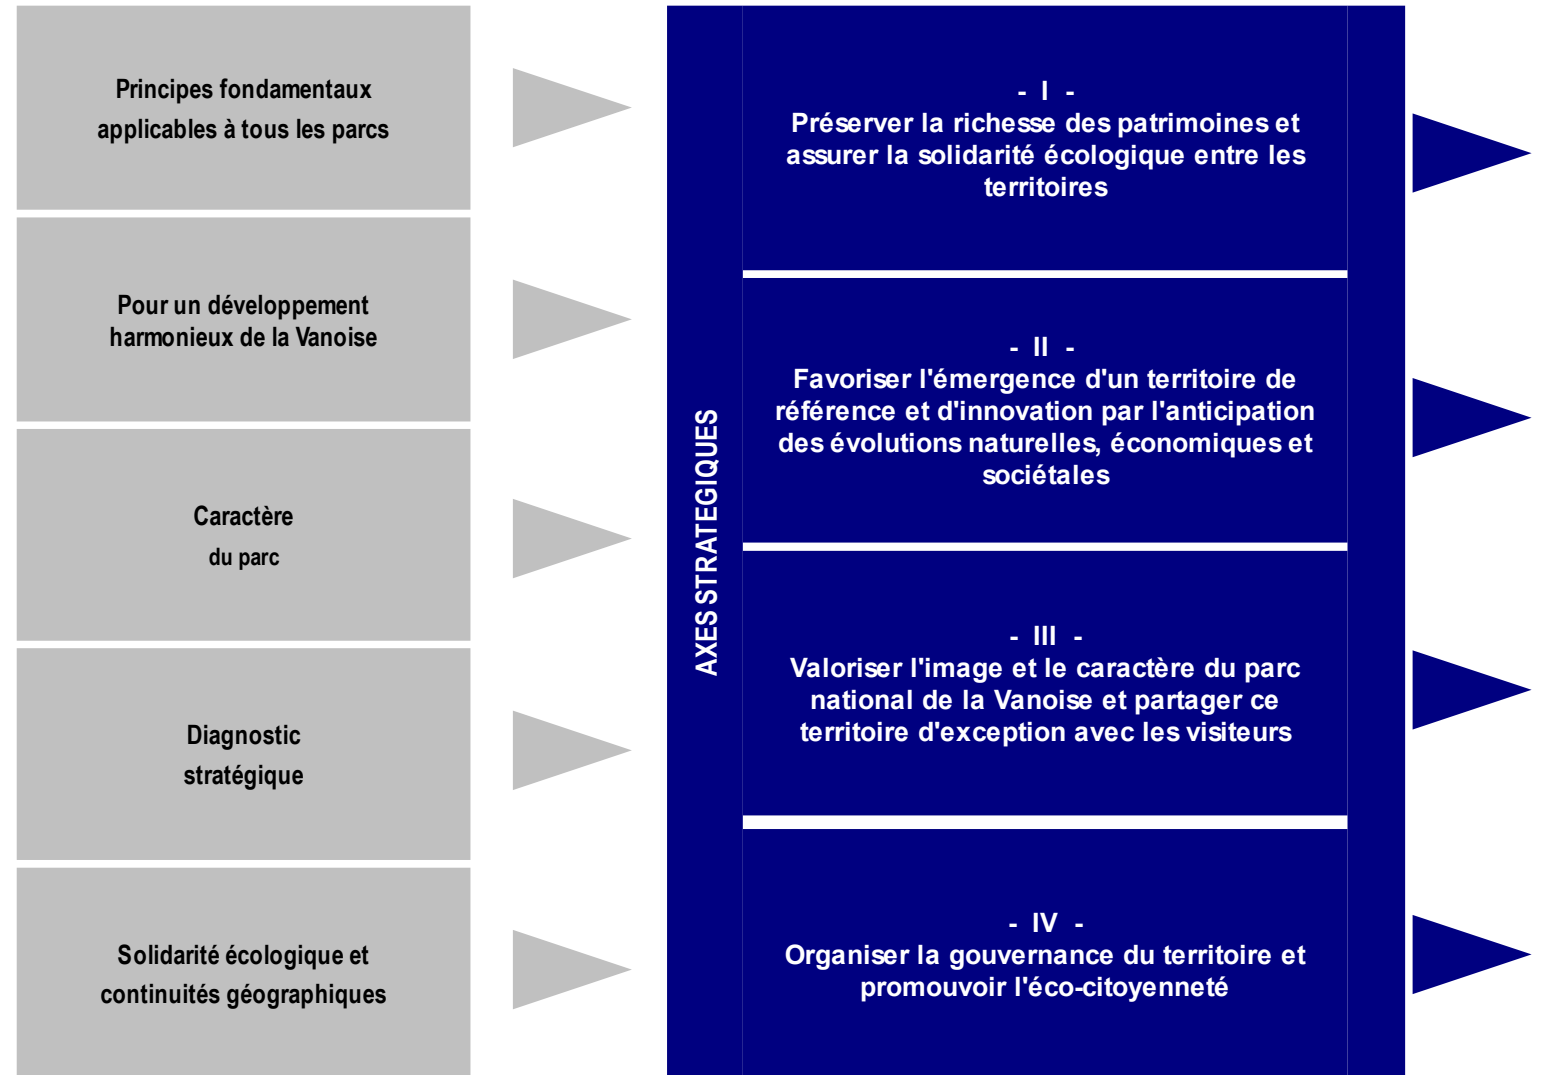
Principes fondamentaux applicables à tous les parcs

Pour un développement harmonieux de la Vanoise

Caractère du parc

Diagnostic stratégique

Solidarité écologique et continuités géographiques

AXES STRATEGIQUES

- I -
Préserver la richesse des patrimoines et assurer la solidarité écologique entre les territoires

- II -
Favoriser l'émergence d'un territoire de référence et d'innovation par l'anticipation des évolutions naturelles, économiques et sociétales

- III -
Valoriser l'image et le caractère du parc national de la Vanoise et partager ce territoire d'exception avec les visiteurs

- IV -
Organiser la gouvernance du territoire et promouvoir l'éco-citoyenneté